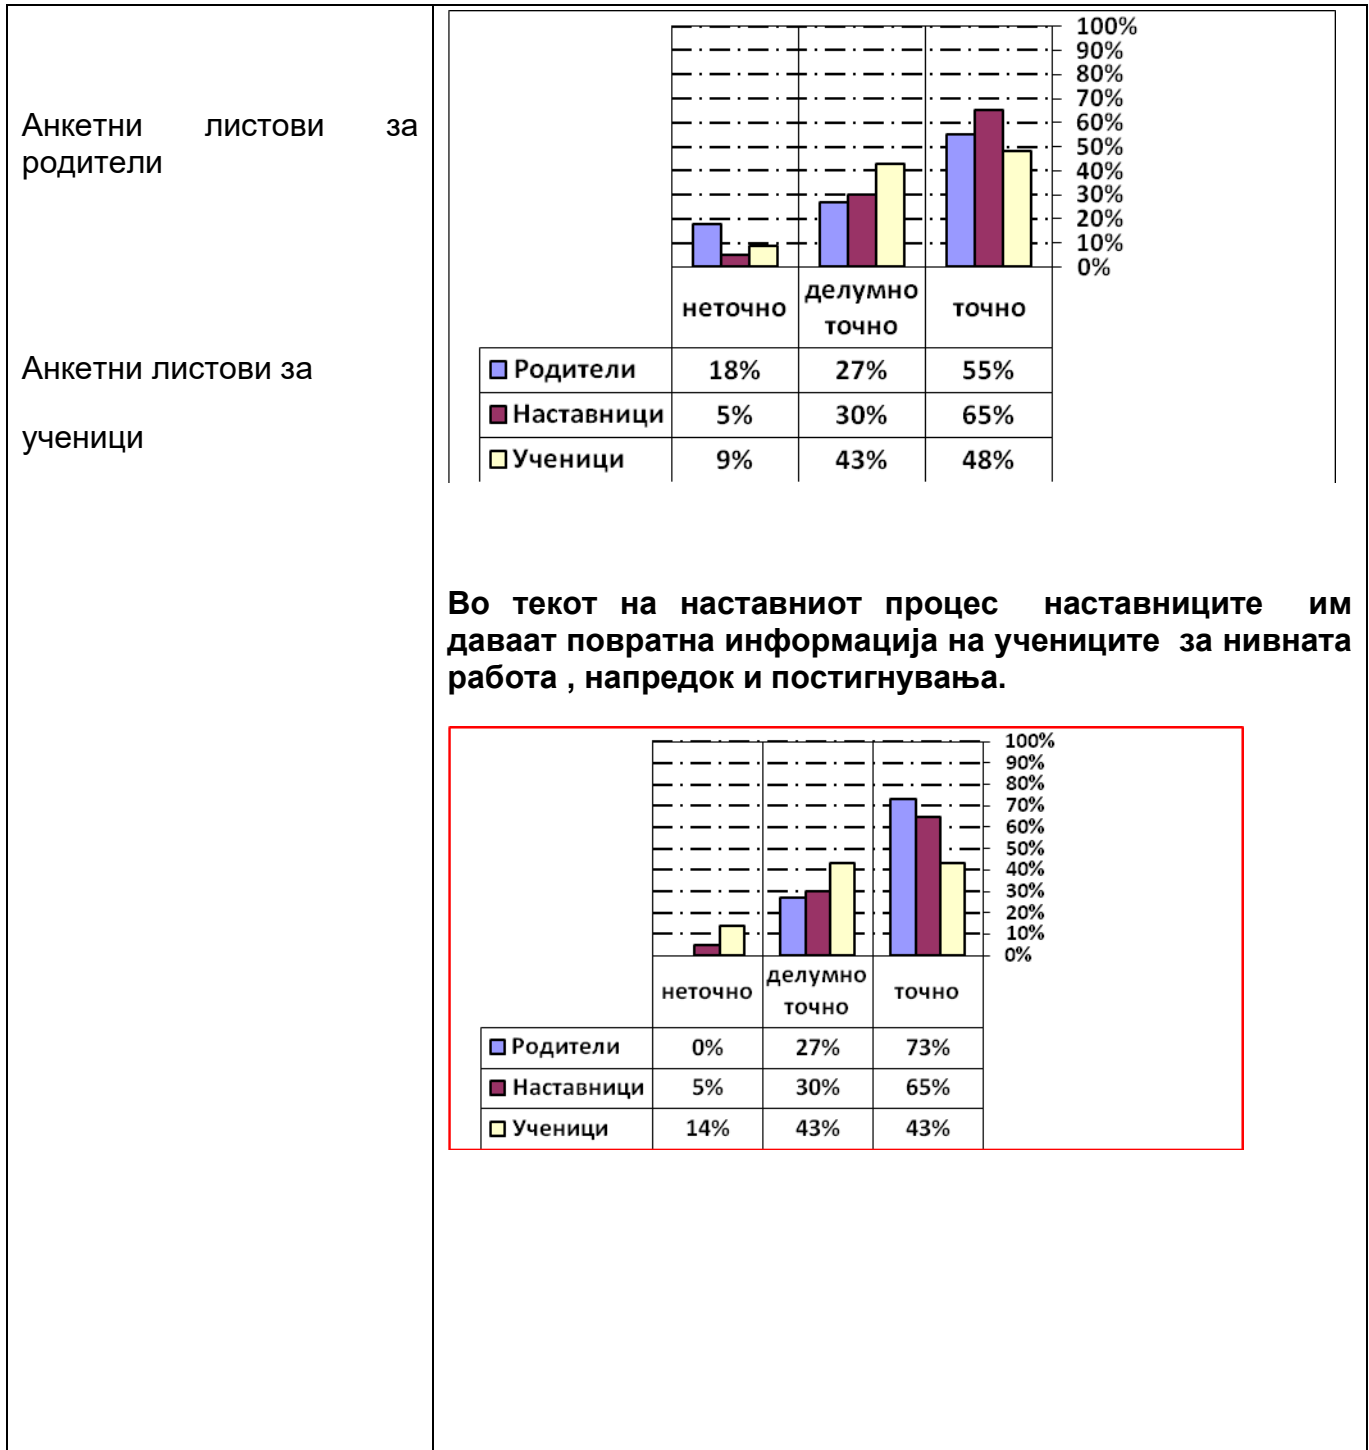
Анкетни листови за родители

Анкетни листови за

ученици

100%
90%
80%
70%
60%
50%
40%
30%
20%
10%
0%

| | неточно | делумно точно | точно |
|---|---|---|---|
| Родители | 18% | 27% | 55% |
| Наставници | 5% | 30% | 65% |
| Ученици | 9% | 43% | 48% |

**Во текот на наставниот процес наставниците им даваат повратна информација на учениците за нивната работа , напредок и постигнувања.**

100%
90%
80%
70%
60%
50%
40%
30%
20%
10%
0%

| | неточно | делумно точно | точно |
|---|---|---|---|
| Родители | 0% | 27% | 73% |
| Наставници | 5% | 30% | 65% |
| Ученици | 14% | 43% | 43% |